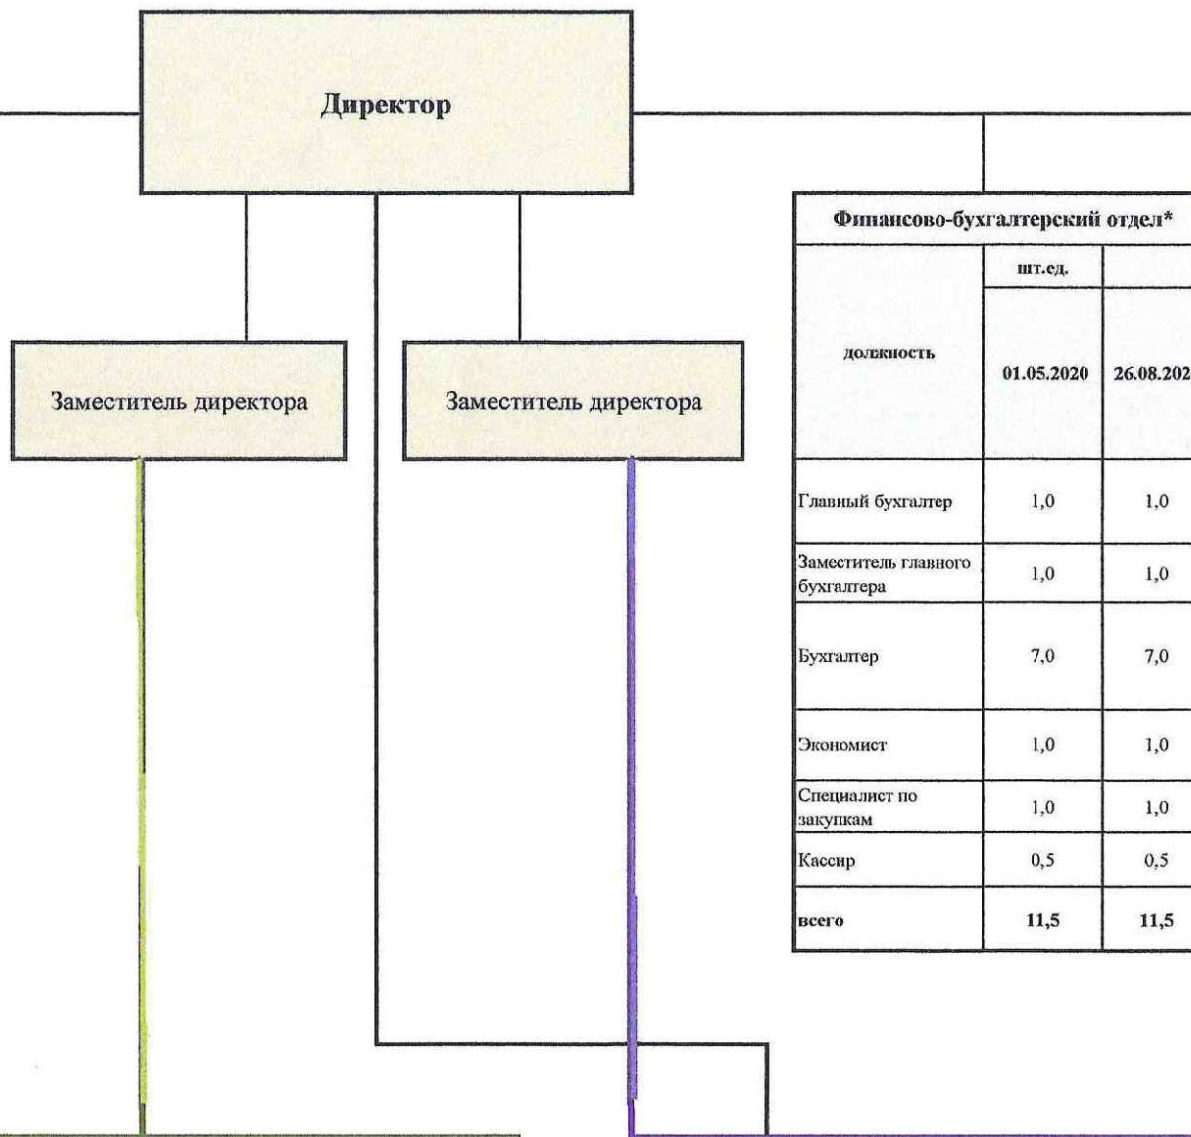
Директор

Заместитель директора

Заместитель директора

Финансово-бухгалтерский отдел*

| должность | шт.ед. | |
|---|---|---|
| | 01.05.2020 | 26.08.202 |
| Главный бухгалтер | 1,0 | 1,0 |
| Заместитель главного бухгалтера | 1,0 | 1,0 |
| Бухгалтер | 7,0 | 7,0 |
| Экономист | 1,0 | 1,0 |
| Специалист по закупкам | 1,0 | 1,0 |
| Кассир | 0,5 | 0,5 |
| всего | 11,5 | 11,5 |